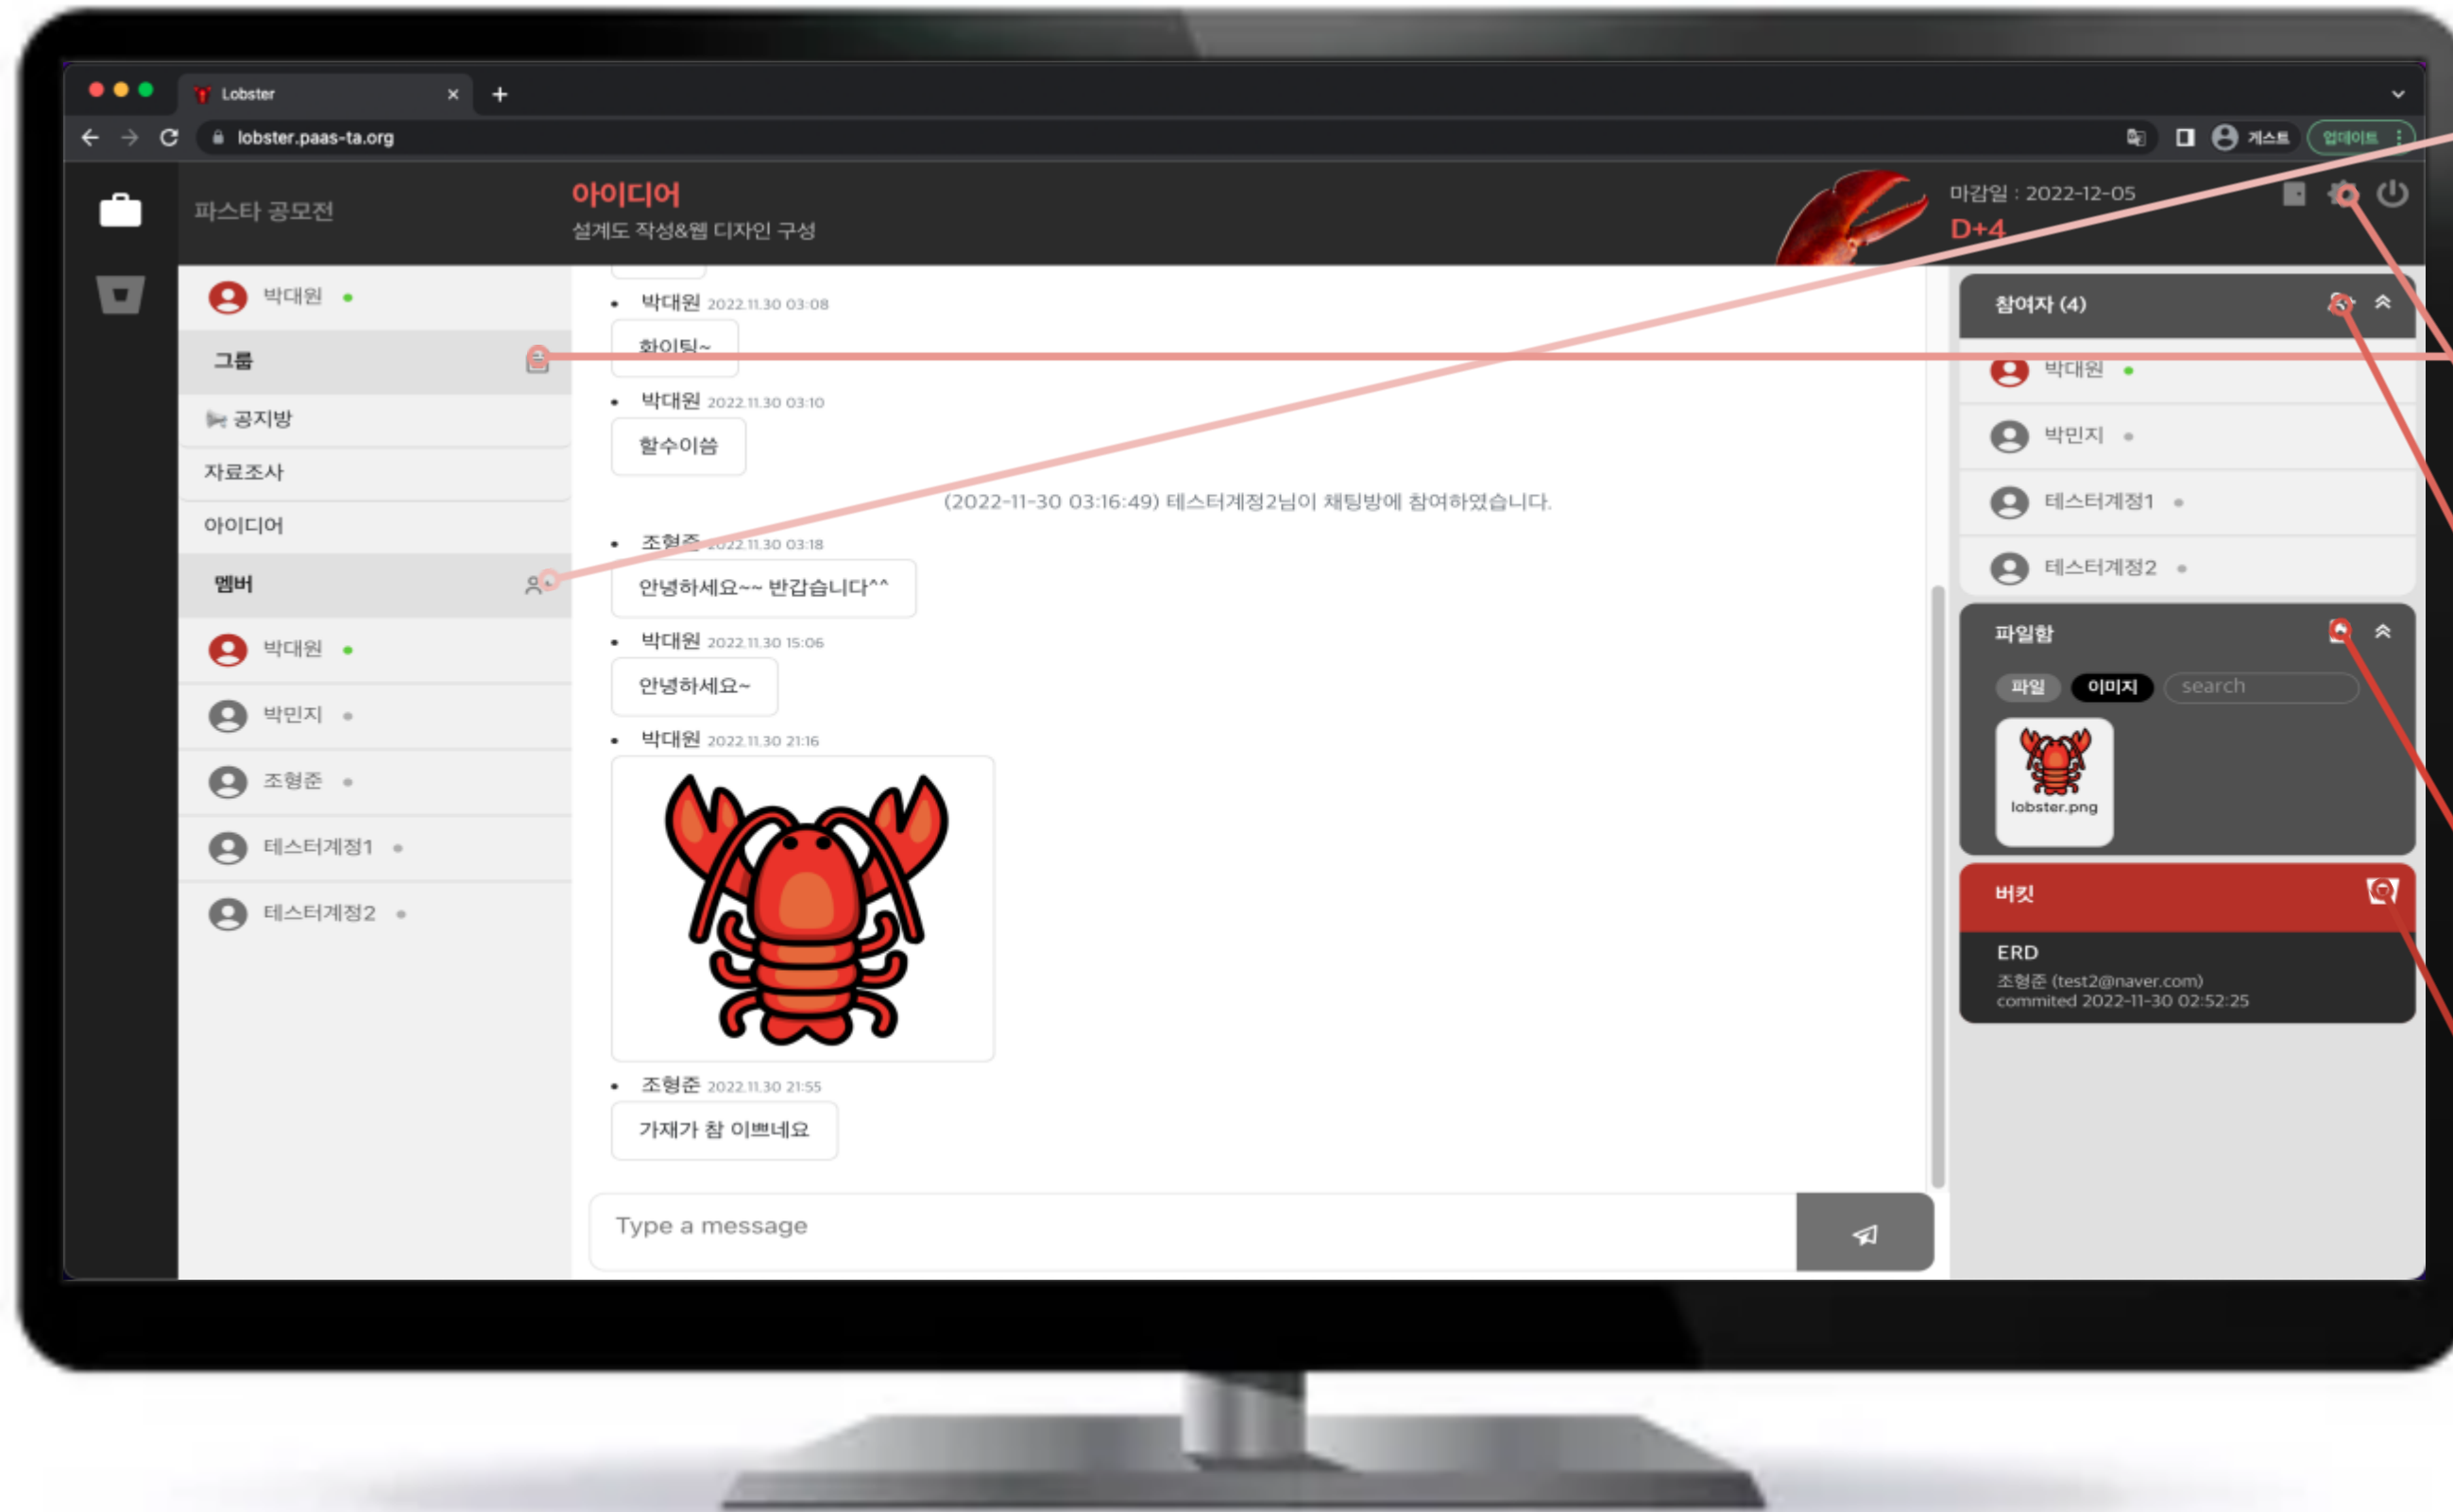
Lobster
lobster.paas-ta.org
게스트 업데이트

파스타 공모전
아이디어
설계도 작성&웹 디자인 구성
마감일 : 2022-12-05
D+4

박대원
그룹
공지방
자료조사
아이디어
멤버
박대원
박민지
조형준
테스터계정1
테스터계정2

박대원 2022.11.30 03:08
화이팅~
박대원 2022.11.30 03:10
할수이씀
(2022-11-30 03:16:49) 테스터계정2님이 채팅방에 참여하였습니다.
조형준 2022.11.30 03:18
안녕하세요~~ 반갑습니다^^
박대원 2022.11.30 15:06
안녕하세요~
박대원 2022.11.30 21:16
조형준 2022.11.30 21:55
가재가 참 이쁘네요
Type a message

참여자 (4)
박대원
박민지
테스터계정1
테스터계정2
파일함
파일 이미지 search
lobster.png
버킷
ERD
조형준 (test2@naver.com)
commited 2022-11-30 02:52:25